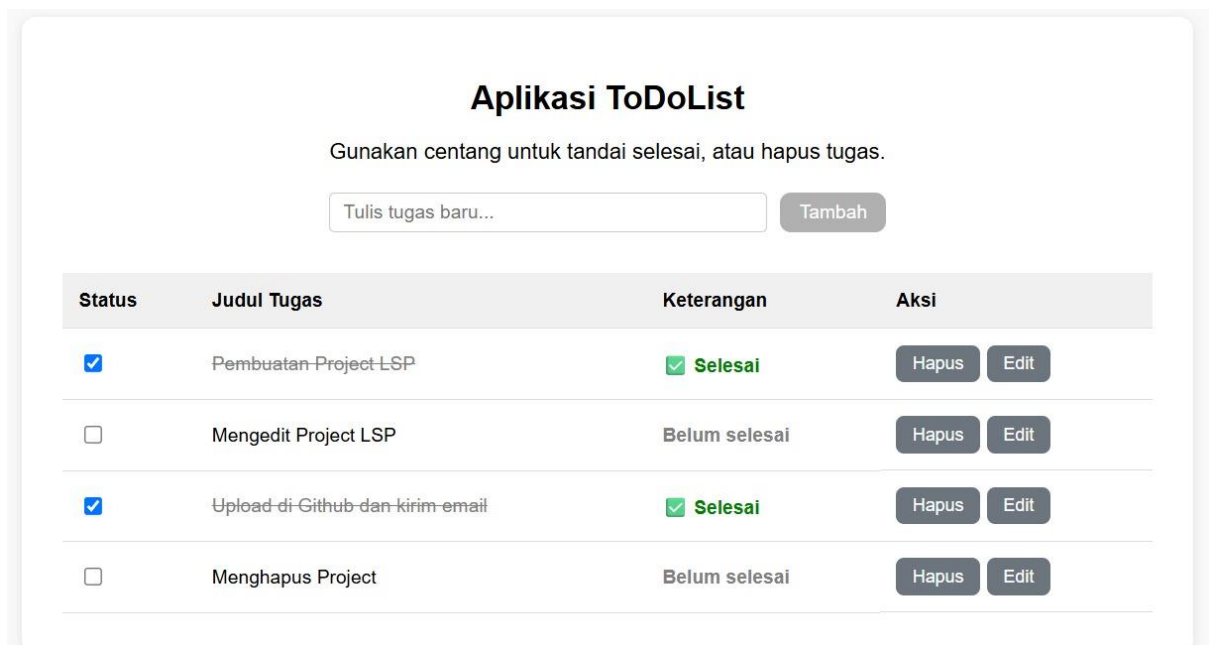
Aplikasi ToDoList

Gunakan centang untuk tandai selesai, atau hapus tugas.

Tulis tugas baru... Tambah

| Status | Judul Tugas | Keterangan | Aksi |
|---|---|---|---|
| ☑ | ~~Pembuatan Project LSP~~ | ✅ Selesai | Hapus Edit |
| ☐ | Mengedit Project LSP | Belum selesai | Hapus Edit |
| ☑ | ~~Upload di Github dan kirim email~~ | ✅ Selesai | Hapus Edit |
| ☐ | Menghapus Project | Belum selesai | Hapus Edit |